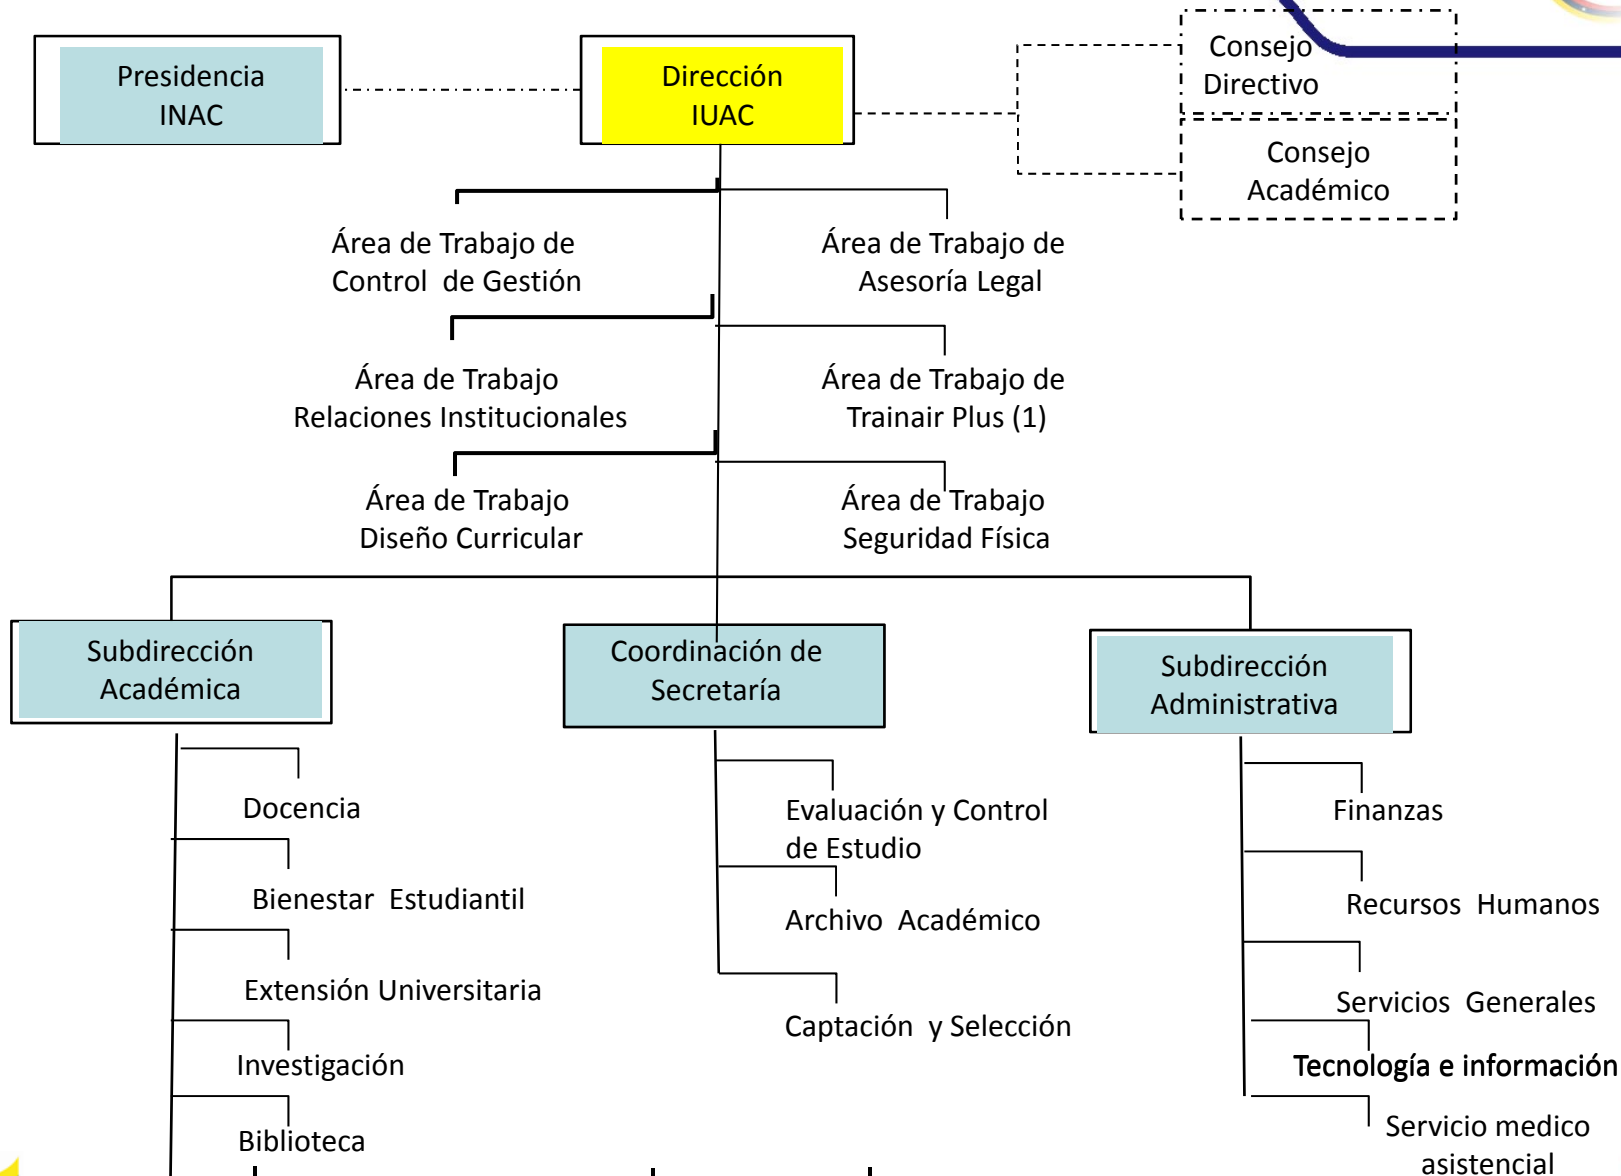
Presidencia INAC

Dirección IUAC

Consejo Directivo

Consejo Académico

Área de Trabajo de Control de Gestión

Área de Trabajo de Asesoría Legal

Área de Trabajo Relaciones Institucionales

Área de Trabajo de Trainair Plus (1)

Área de Trabajo Diseño Curricular

Área de Trabajo Seguridad Física

Subdirección Académica

Coordinación de Secretaría

Subdirección Administrativa

Docencia

Bienestar Estudiantil

Extensión Universitaria

Investigación

Biblioteca

Evaluación y Control de Estudio

Archivo Académico

Captación y Selección

Finanzas

Recursos Humanos

Servicios Generales

Tecnología e información

Servicio medico asistencial